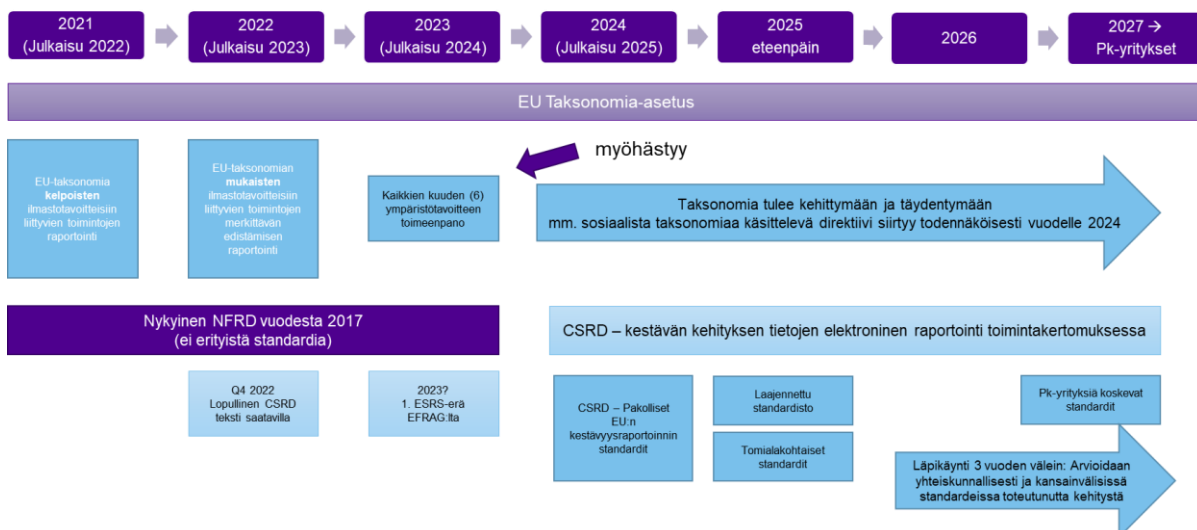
2021 (Julkaisu 2022)

2022 (Julkaisu 2023)

2023 (Julkaisu 2024)

2024 (Julkaisu 2025)

2025 eteenpäin

2026

2027 → Pk-yritykset

EU Taksonomia-asetus

EU-taksonomia **kelpoisten** ilmastotavoitteisiin liittyvien toimintojen raportointi

EU-taksonomian **mukaisten** ilmastotavoitteisiin liittyvien toimintojen merkittävän edistämisen raportointi

Kaikkien kuuden (6) ympäristötavoitteen toimeenpano

myöhästyy

Taksonomia tulee kehittymään ja täydentymään mm. sosiaalista taksonomiaa käsittelevä direktiivi siirtyy todennäköisesti vuodelle 2024

Nykyinen NFRD vuodesta 2017 (ei erityistä standardia)

CSRD – kestävän kehityksen tietojen elektroninen raportointi toimintakertomuksessa

Q4 2022 Lopullinen CSRD teksti saatavilla

2023? 1. ESRS-erä EFRAG:lta

CSRD – Pakolliset EU:n kestävyysraportoinnin standardit

Laajennettu standardisto

Tomialakohtaiset standardit

Pk-yrityksiä koskevat standardit

Läpikäynti 3 vuoden välein: Arvioidaan yhteiskunnallisesti ja kansainvälisissä standardeissa toteutunutta kehitystä